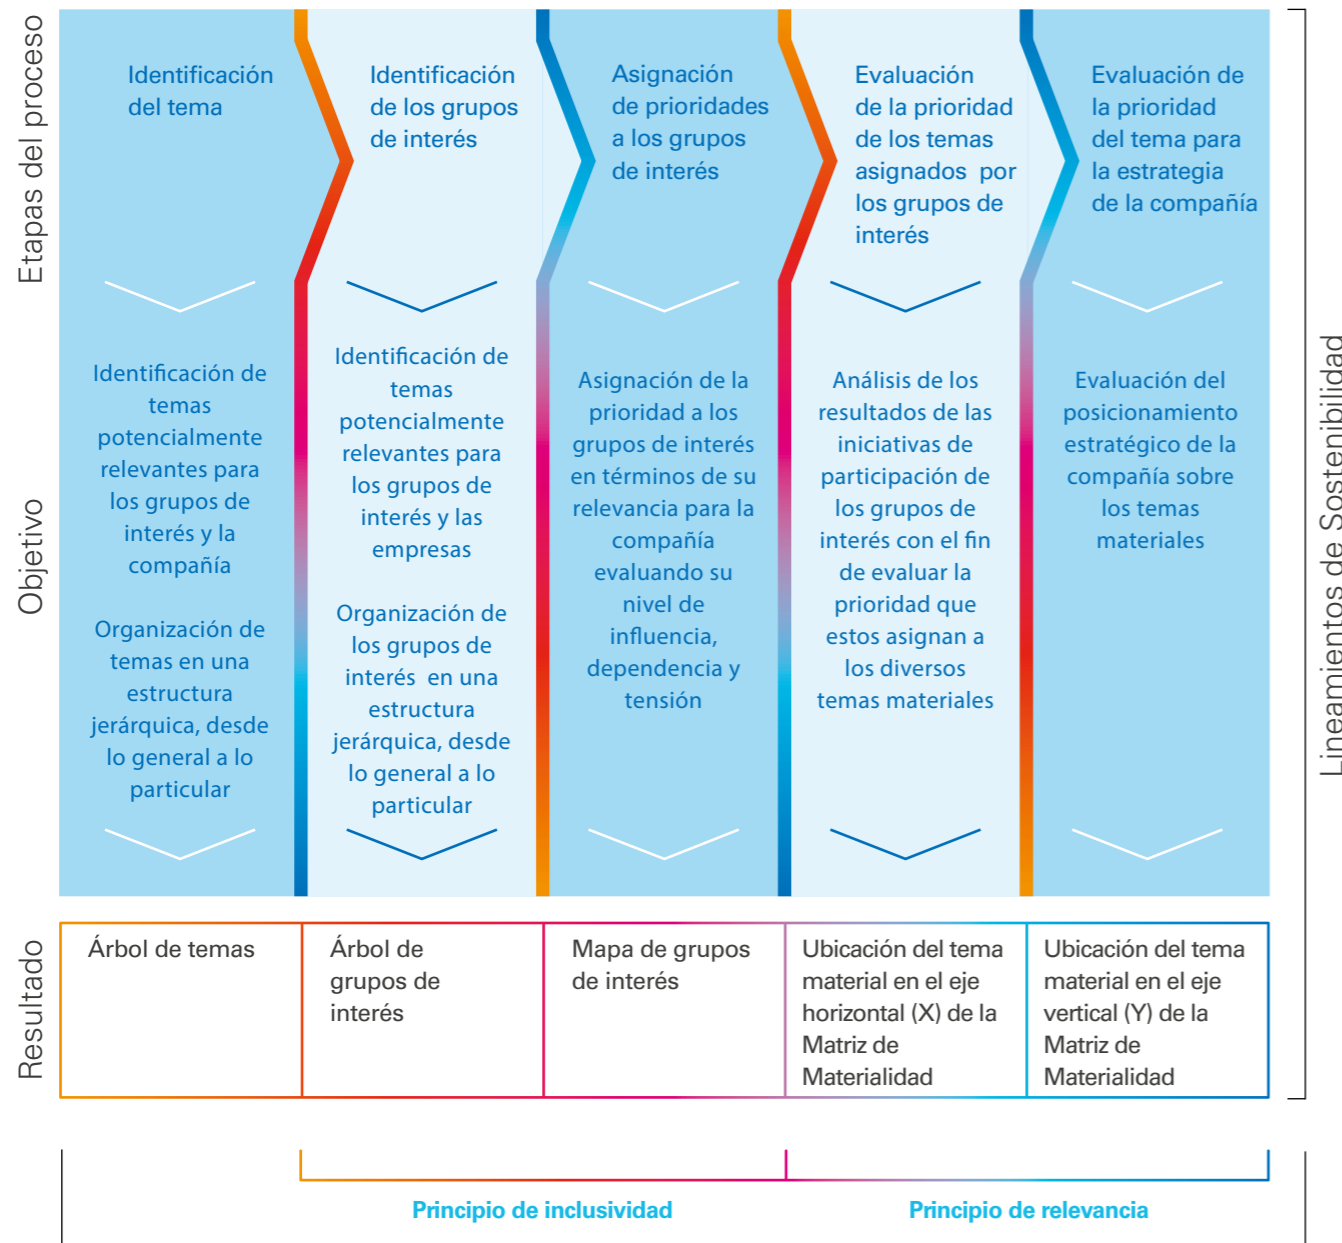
Etapas del proceso

Identificación del tema

Identificación de los grupos de interés

Asignación de prioridades a los grupos de interés

Evaluación de la prioridad de los temas asignados por los grupos de interés

Evaluación de la prioridad del tema para la estrategia de la compañía

Objetivo

Identificación de temas potencialmente relevantes para los grupos de interés y la compañía

Organización de temas en una estructura jerárquica, desde lo general a lo particular

Identificación de temas potencialmente relevantes para los grupos de interés y las empresas

Organización de los grupos de interés en una estructura jerárquica, desde lo general a lo particular

Asignación de la prioridad a los grupos de interés en términos de su relevancia para la compañía evaluando su nivel de influencia, dependencia y tensión

Análisis de los resultados de las iniciativas de participación de los grupos de interés con el fin de evaluar la prioridad que estos asignan a los diversos temas materiales

Evaluación del posicionamiento estratégico de la compañía sobre los temas materiales

Resultado

| Árbol de temas | Árbol de grupos de interés | Mapa de grupos de interés | Ubicación del tema material en el eje horizontal (X) de la Matriz de Materialidad | Ubicación del tema material en el eje vertical (Y) de la Matriz de Materialidad |
|---|---|---|---|---|

Lineamientos de Sostenibilidad

Principio de inclusividad

Principio de relevancia